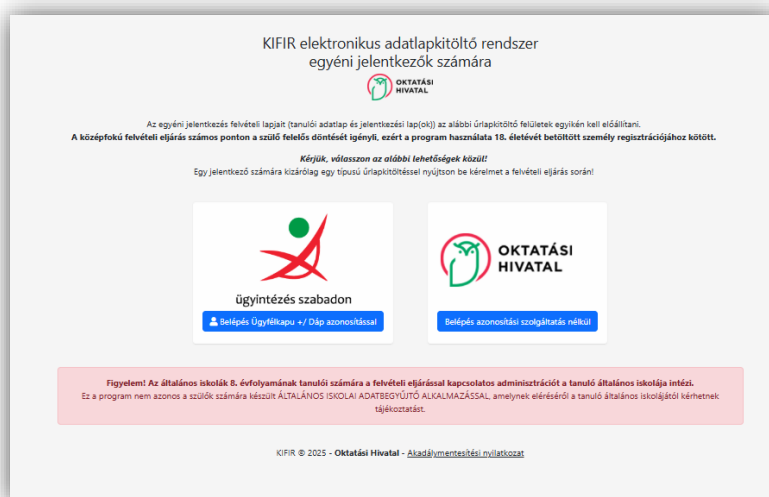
KIFIR elektronikus adatlapkitöltő rendszer
egyéni jelentkezők számára

OKTATÁSI HIVATAL

Az egyéni jelentkezés felvételi lapjait (tanulói adatlap és jelentkezési lap(ok)) az alábbi űrlapkitöltő felületek egyikén kell előállítani.
A középfokú felvételi eljárás számos ponton a szülő felelős döntését igényli, ezért a program használata 18. életévét betöltött személy regisztrációjához kötött.

Kérjük, válasszon az alábbi lehetőségek közül!
Egy jelentkező számára kizárólag egy típusú űrlapkitöltéssel nyújtson be kérelmet a felvételi eljárás során!

ügyintézés szabadon

Belépés Ügyfélkapu +/ Dáp azonosítással

OKTATÁSI HIVATAL

Belépés azonosítási szolgáltatás nélkül

Figyelem! Az általános iskolák 8. évfolyamának tanulói számára a felvételi eljárással kapcsolatos adminisztrációt a tanuló általános iskolája intézi.
Ez a program nem azonos a szülők számára készült ÁLTALÁNOS ISKOLAI ADATBEGYŰJTŐ ALKALMAZÁSSAL, amelynek eléréséről a tanuló általános iskolájától kérhetnek tájékoztatást.

KIFIR © 2025 - Oktatási Hivatal - Akadálymentesítési nyilatkozat